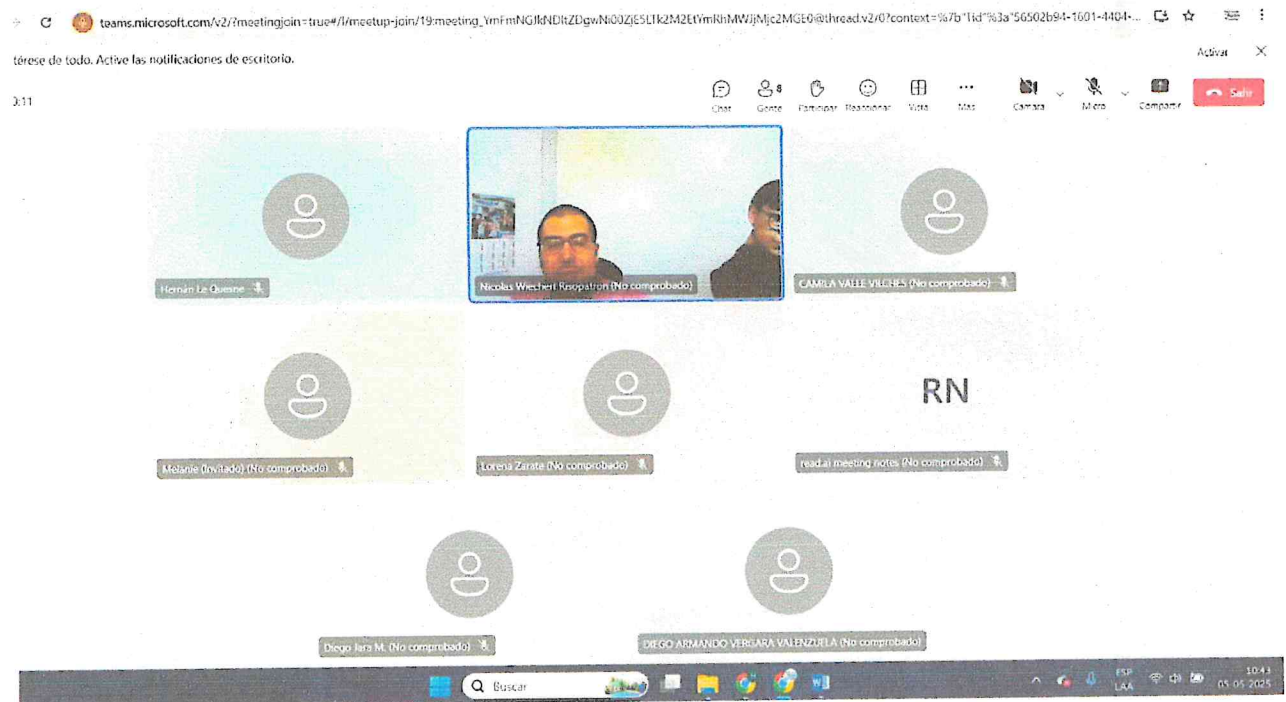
teams.microsoft.com/v2/?meetingjoin=true#/l/meetup-join/19:meeting_YmFmNGJlkNDltZDgwNi00ZjE5LTk2M2EtYmRhMWJjMjc2MGE0@thread.v2/0?context=%7b"Tid"%3a"56502b94-1601-4404-...

térese de todo. Active las notificaciones de escritorio.

Activar

0:11

Chat Gente 8 Participar Reaccionar Vista Más Cámara Micro Compartir Salir

Hernán Le Quesne

Nicolas Wiechert Riopatron (No comprobado)

CAMILA VALLE VILCHES (No comprobado)

Melanie (Invitado) (No comprobado)

Lorena Zarate (No comprobado)

RN

read.ai meeting notes (No comprobado)

Diego Jara M. (No comprobado)

DIEGO ARMANDO VERGARA VALENZUELA (No comprobado)

Buscar

ESP LAA 10:43 05-05-2025